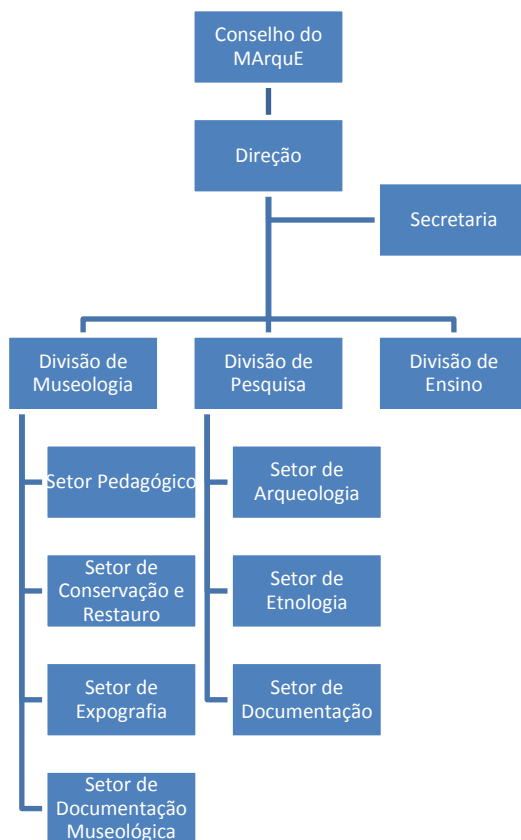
Conselho do MArquE

Direção

Secretaria

Divisão de Museologia

Divisão de Pesquisa

Divisão de Ensino

Setor Pedagógico

Setor de Conservação e Restauro

Setor de Expografia

Setor de Documentação Museológica

Setor de Arqueologia

Setor de Etnologia

Setor de Documentação